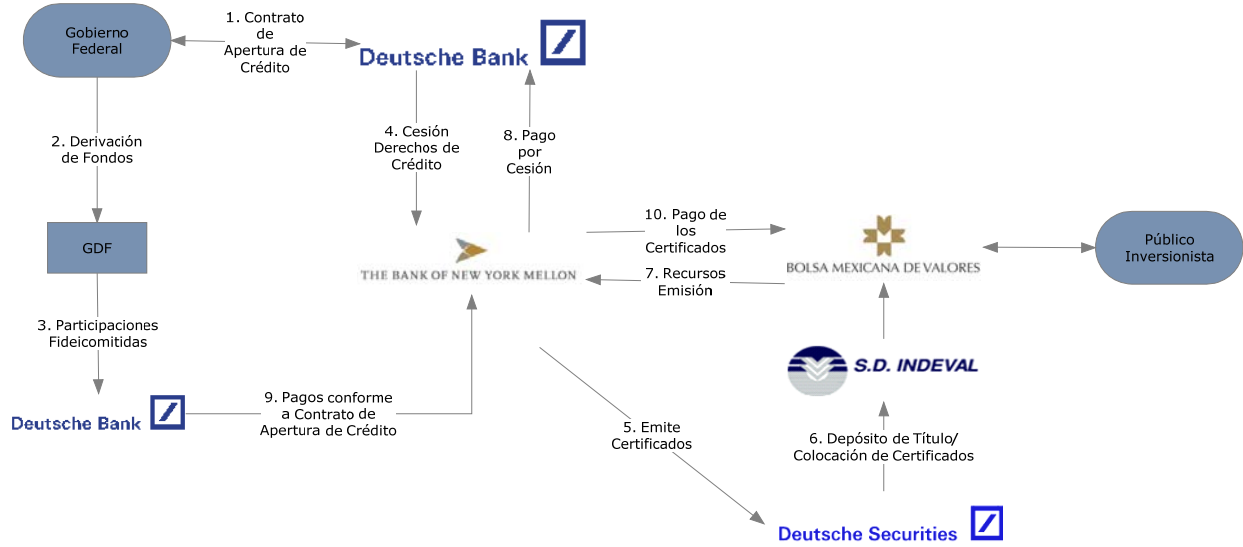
Gobierno Federal

1. Contrato de Apertura de Crédito

Deutsche Bank

2. Derivación de Fondos

4. Cesión Derechos de Crédito

8. Pago por Cesión

GDF

THE BANK OF NEW YORK MELLON

10. Pago de los Certificados

7. Recursos Emisión

BOLSA MEXICANA DE VALORES

Público Inversionista

3. Participaciones Fideicomitidas

S.D. INDEVAL

Deutsche Bank

9. Pagos conforme a Contrato de Apertura de Crédito

5. Emite Certificados

6. Depósito de Título/ Colocación de Certificados

Deutsche Securities